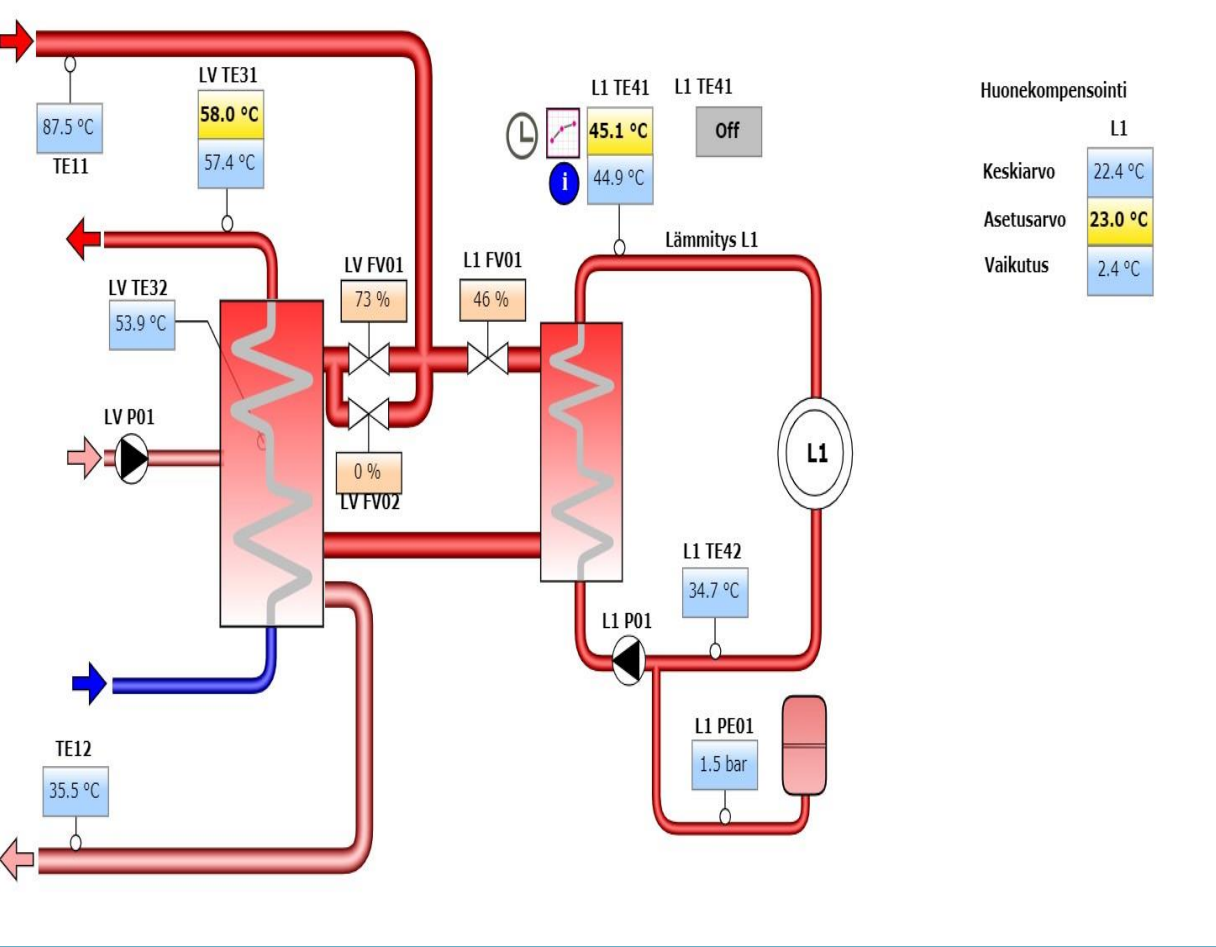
87.5 °C
TE11

LV TE31
58.0 °C
57.4 °C

L1 TE41
45.1 °C
44.9 °C

L1 TE41
Off

Huonekompensointi
L1
Keskiarvo 22.4 °C
Asetusarvo 23.0 °C
Vaikutus 2.4 °C

Lämmitys L1

LV TE32
53.9 °C

LV FV01
73 %

L1 FV01
46 %

LV P01

0 %
LV FV02

L1

L1 TE42
34.7 °C

L1 P01

L1 PE01
1.5 bar

TE12
35.5 °C